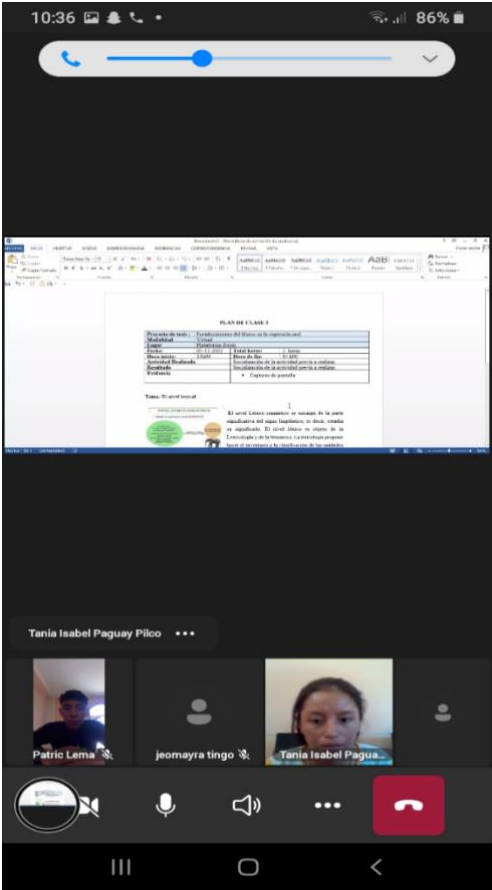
10:36 86%

PLAN DE CLASE 3

| Proyecto de tesis : | Fortalecimiento del léxico en la expresión oral | | |
|---|---|---|---|
| Modalidad | Virtual | | |
| Lugar | Plataforma Zoom | | |
| Fecha: | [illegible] | Total horas: | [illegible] |
| Hora inicio: | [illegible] | Hora de fin: | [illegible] |
| Actividad Realizada | Socialización de la actividad previa a realizar | | |
| Resultado | Socialización de la actividad previa a realizar | | |
| Evidencia | • Capturas de pantalla | | |

Tema: El nivel léxical

El nivel Léxico semántico se encarga de la parte significativa del signo lingüístico; es decir, estudia su significado. El nivel léxico es objeto de la Lexicología y de la Semántica. La lexicología propone hacer el inventario y la clasificación de las unidades

Tania Isabel Paguay Pilco •••

Patric Lema

jeomayra tingo

Tania Isabel Pagua...